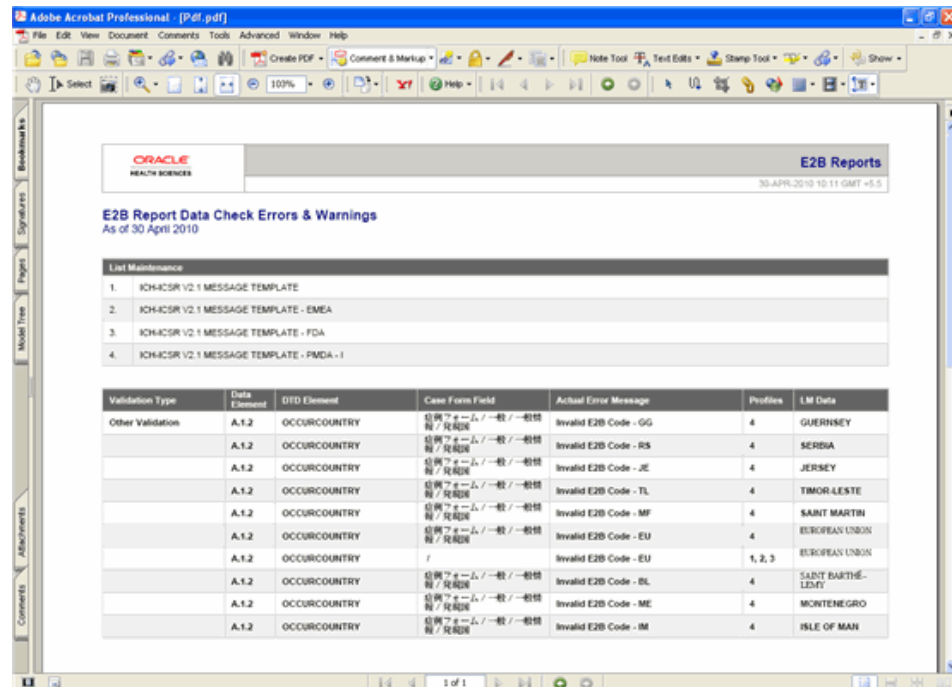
Adobe Acrobat Professional - [Pdf.pdf]

File Edit View Document Comments Tools Advanced Window Help

Create PDF · Comment & Markup · Note Tool Text Edits · Stamp Tool · Show ·

Select 100% Help · 1 of 1

Bookmarks Signatures Pages Model Tree Attachments Comments

ORACLE HEALTH SCIENCES

E2B Reports

30-APR-2010 10:11 GMT +5.5

E2B Report Data Check Errors & Warnings
As of 30 April 2010

List Maintenance

| | |
|---|---|
| 1. | ICH-ICSR V2.1 MESSAGE TEMPLATE |
| 2. | ICH-ICSR V2.1 MESSAGE TEMPLATE - EMEA |
| 3. | ICH-ICSR V2.1 MESSAGE TEMPLATE - FDA |
| 4. | ICH-ICSR V2.1 MESSAGE TEMPLATE - PMDA - I |

| Validation Type | Data Element | DTD Element | Case Form Field | Actual Error Message | Profiles | LM Data |
|---|---|---|---|---|---|---|
| Other Validation | A.1.2 | OCCURCOUNTRY | 症例フォーム / 一般 / 一般情報 / 発現国 | Invalid E2B Code - GG | 4 | GUERNSEY |
| | A.1.2 | OCCURCOUNTRY | 症例フォーム / 一般 / 一般情報 / 発現国 | Invalid E2B Code - RS | 4 | SERBIA |
| | A.1.2 | OCCURCOUNTRY | 症例フォーム / 一般 / 一般情報 / 発現国 | Invalid E2B Code - JE | 4 | JERSEY |
| | A.1.2 | OCCURCOUNTRY | 症例フォーム / 一般 / 一般情報 / 発現国 | Invalid E2B Code - TL | 4 | TIMOR-LESTE |
| | A.1.2 | OCCURCOUNTRY | 症例フォーム / 一般 / 一般情報 / 発現国 | Invalid E2B Code - MF | 4 | SAINT MARTIN |
| | A.1.2 | OCCURCOUNTRY | 症例フォーム / 一般 / 一般情報 / 発現国 | Invalid E2B Code - EU | 4 | EUROPEAN UNION |
| | A.1.2 | OCCURCOUNTRY | / | Invalid E2B Code - EU | 1, 2, 3 | EUROPEAN UNION |
| | A.1.2 | OCCURCOUNTRY | 症例フォーム / 一般 / 一般情報 / 発現国 | Invalid E2B Code - BL | 4 | SAINT BARTHÉLEMY |
| | A.1.2 | OCCURCOUNTRY | 症例フォーム / 一般 / 一般情報 / 発現国 | Invalid E2B Code - ME | 4 | MONTENEGRO |
| | A.1.2 | OCCURCOUNTRY | 症例フォーム / 一般 / 一般情報 / 発現国 | Invalid E2B Code - IM | 4 | ISLE OF MAN |